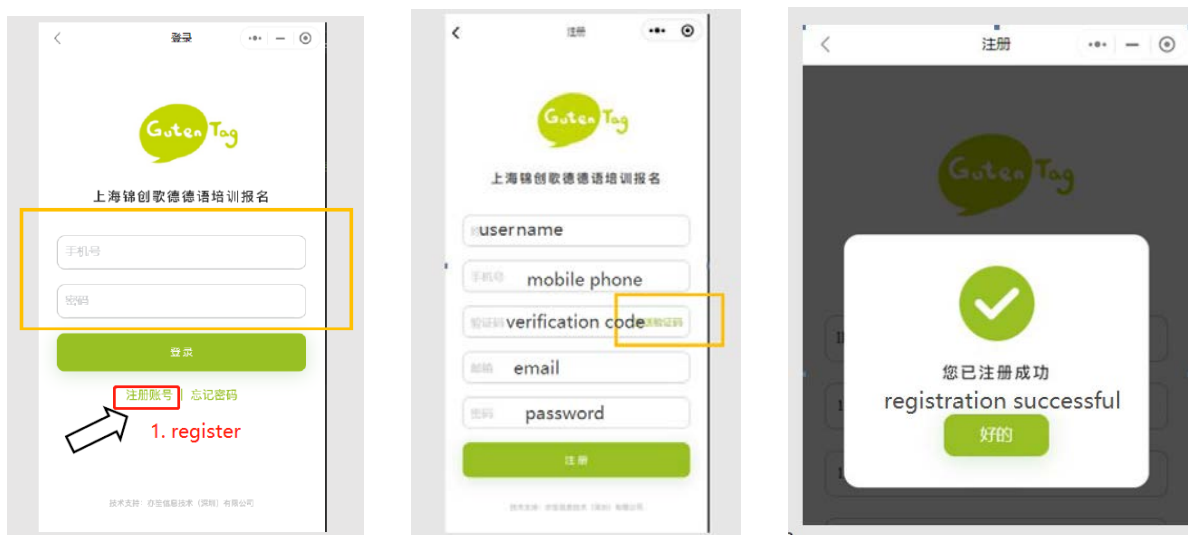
登录

Guten Tag

上海锦创歌德德语培训报名

手机号

密码

登录

注册账号 | 忘记密码

1. register

技术支持：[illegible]信息技术（深圳）有限公司

注册

Guten Tag

上海锦创歌德德语培训报名

username

手机号 mobile phone

验证码 verification code 获取验证码

邮箱 email

密码 password

注册

技术支持：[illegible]信息技术（深圳）有限公司

注册

Guten Tag

您已注册成功

registration successful

好的